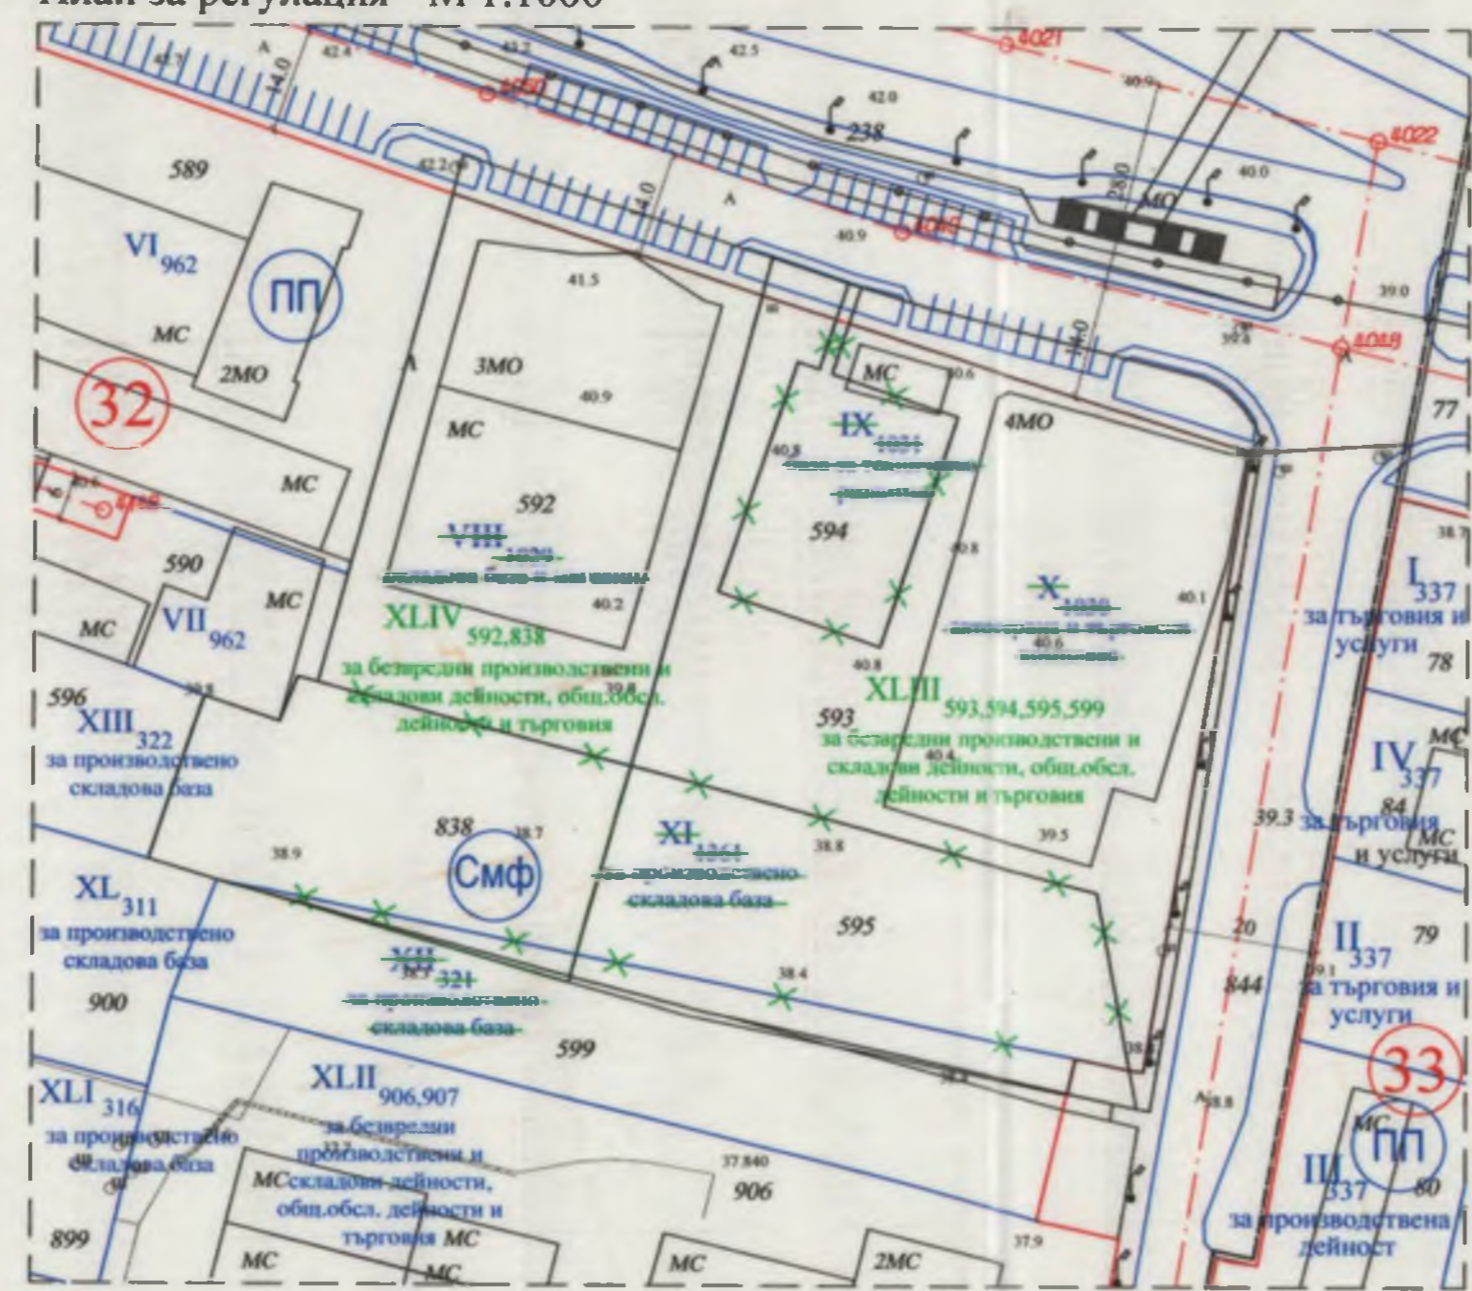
План за регулация – М 1:1000

42.4 42.3 42.5 4021 14.0 A 4020 40.9 42.0 238 4022 42.2 14.0 A 40.0 MO 28.0 589 40.9 4015 VI$_{962}$ ПП 41.5 39.0 MC 14.0 4018 2MO 3MO 40.9 MC 40.6 32 MC IX 4МО 77 1021 MC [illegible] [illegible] 592 VIII 1020 594 590 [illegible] MC 40.8 X 1020 I$_{337}$ VII$_{962}$ 40.2 40.1 за търговия и услуги MC XLIV$_{592,838}$ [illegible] 78 за безвредни производствени и складови дейности, общ.обсл. дейности и търговия 40.8 XLIII$_{593,594,595,599}$ 596 39.8 593 XIII$_{322}$ за безвредни производствени и складови дейности, общ.обсл. дейности и търговия IV$_{337}$ MC за производствено складова база 40.4 84 MC 39.3 за търговия и услуги 838 38.7 XI 39.5 38.9 Смф 1261 38.8 XL$_{311}$ за производствено складова база за производствено складова база 20 II$_{337}$ 79 595 за производствено складова база XII 321 за производствено складова база 844 за търговия и услуги 900 38.4 33 599 XLII$_{906,907}$ XLI$_{316}$ за безвредни производствени и складови дейности, общ.обсл. дейности и търговия MC ПП за производствено складова база 37.840 906 III$_{337}$ 80 за производствена дейност 899 MC MC MC 2MC 37.9